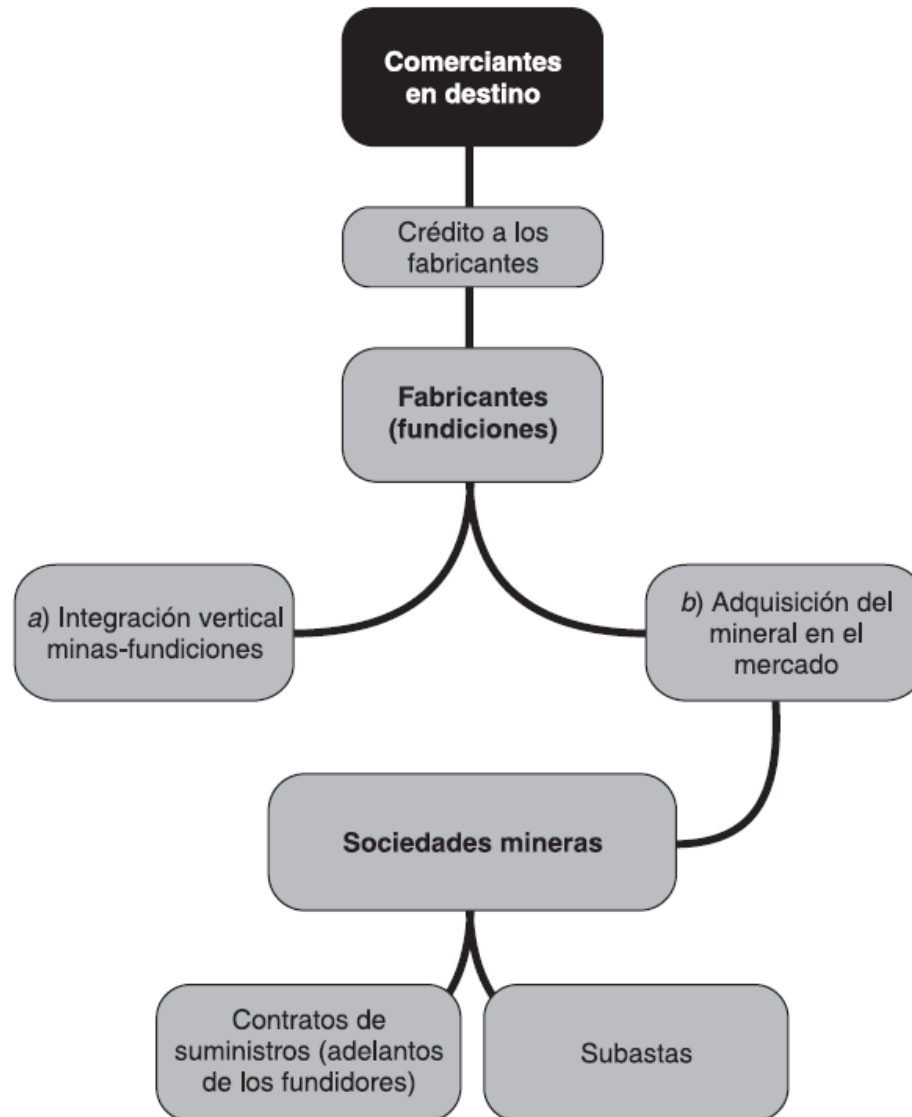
Comerciantes en destino

Crédito a los fabricantes

Fabricantes (fundiciones)

a) Integración vertical minas-fundiciones

b) Adquisición del mineral en el mercado

Sociedades mineras

Contratos de suministros (adelantos de los fundidores)

Subastas